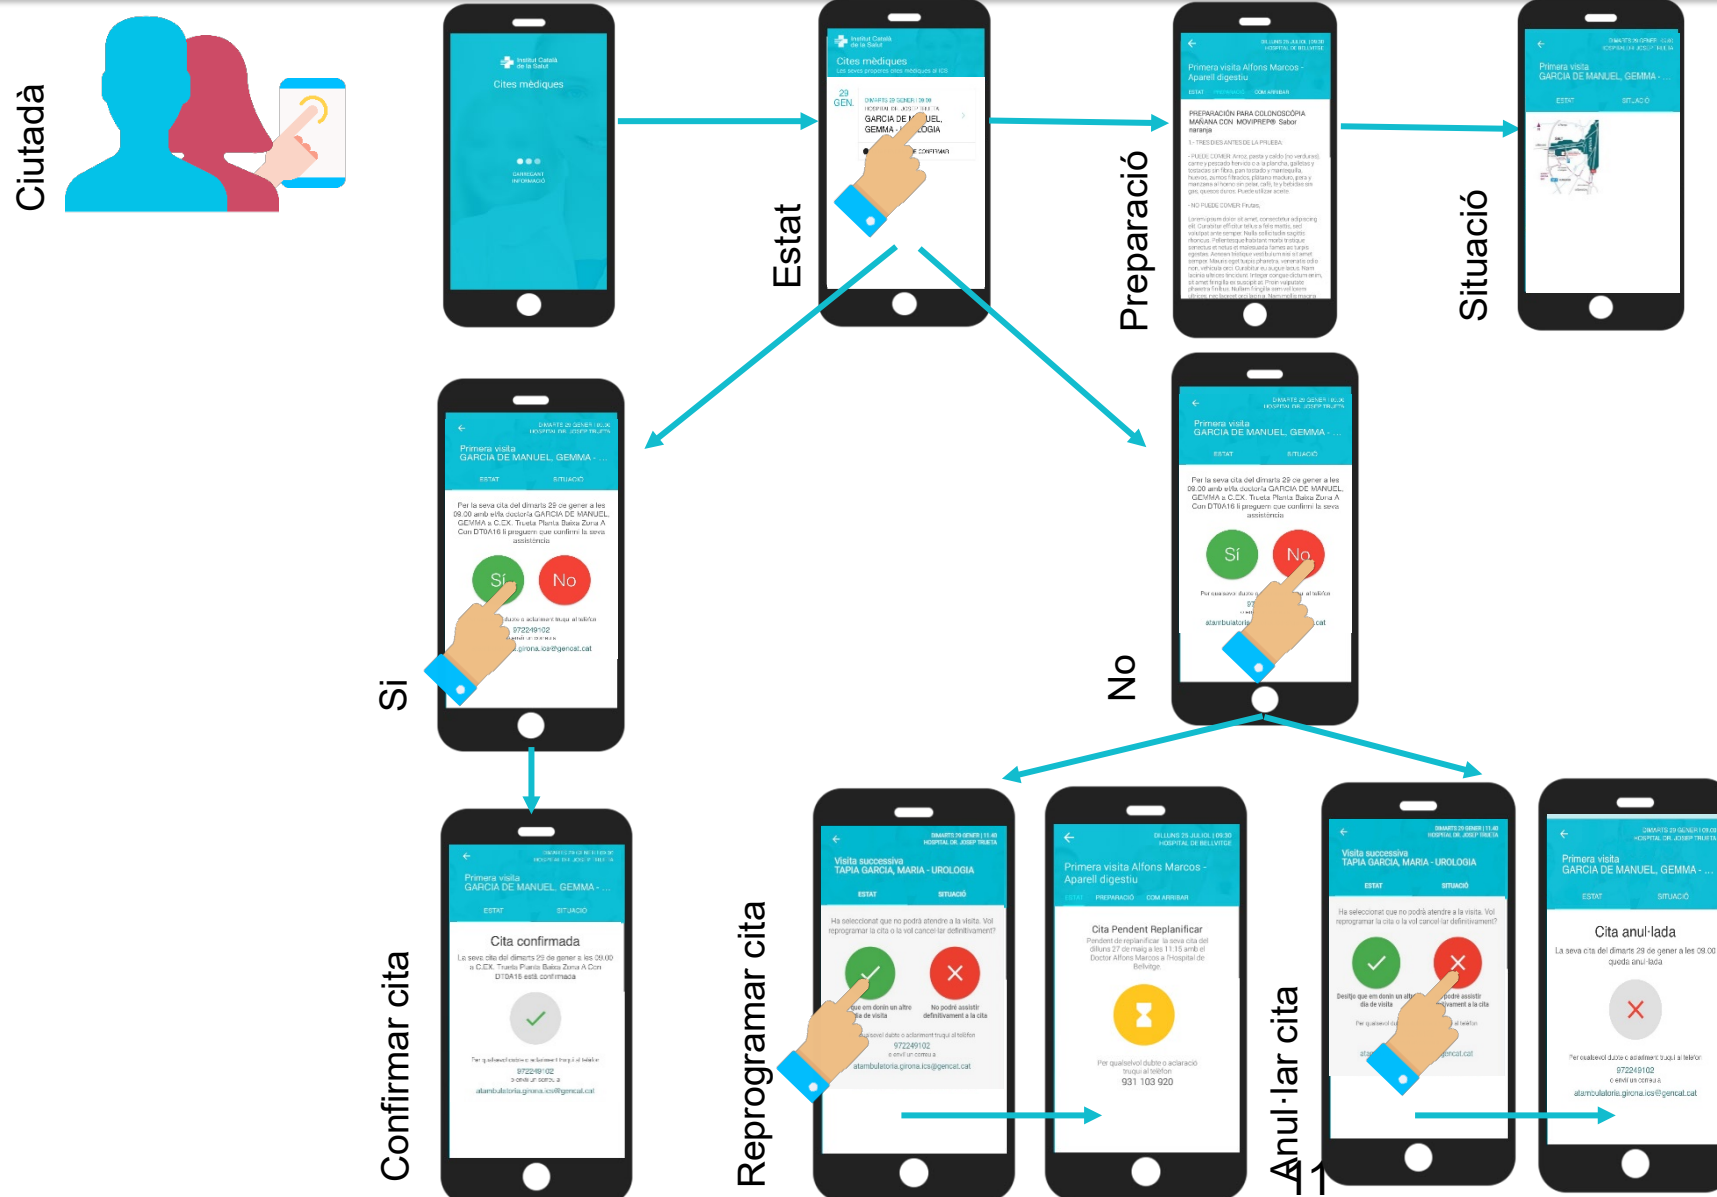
Ciutadà

Institut Català de la Salut
Cites mèdiques
CARREGANT INFORMACIÓ

Estat

Institut Català de la Salut
Cites mèdiques
Les seves propores cites mèdiques al ICS
29 GEN.
DIMARTS 29 GENER | 09:00
GARCIA DE MANUEL, GEMMA - UROLOGIA
CONFIRMAR

Preparació

Primera visita Alfons Marcos - Aparell digestiu
ESTAT PREPARACIÓ COM ARRIBAR
PREPARACIÓN PARA COLONOSCÓPIA MAÑANA CON MOVIPREP® Sabor naranja
1.- TRES DIES ANTES DE LA PRUEBA
- PUEDE COMER
- NO PUEDE COMER

Situació

Primera visita GARCIA DE MANUEL, GEMMA - ...
ESTAT SITUACIÓ

Si

Primera visita GARCIA DE MANUEL, GEMMA - ...
ESTAT SITUACIÓ
Per la seva cita del dimarts 29 de gener a les 09.00 amb el/la doctor/a GARCIA DE MANUEL, GEMMA a C.EX. Trueta Planta Baixa Zona A Con DT0A16 li preguem que confirmi la seva assistència
Sí No
972249102
.girona.ics@gencat.cat

No

Primera visita GARCIA DE MANUEL, GEMMA - ...
ESTAT SITUACIÓ
Per la seva cita del dimarts 29 de gener a les 09.00 amb el/la doctor/a GARCIA DE MANUEL, GEMMA a C.EX. Trueta Planta Baixa Zona A Con DT0A16 li preguem que confirmi la seva assistència
Sí No
atambulatoria.girona.ics@gencat.cat

Confirmar cita

Primera visita GARCIA DE MANUEL, GEMMA - ...
ESTAT SITUACIÓ
Cita confirmada
La seva cita del dimarts 29 de gener a les 09.00 a C.EX. Trueta Planta Baixa Zona A Con DT0A16 està confirmada
972249102
atambulatoria.girona.ics@gencat.cat

Reprogramar cita

Visita successiva TAPIA GARCIA, MARIA - UROLOGIA
ESTAT SITUACIÓ
Ha seleccionat que no podrà atendre a la visita. Vol reprogramar la cita o la vol cancel·lar definitivament?
No podré assistir definitivament a la cita
972249102
atambulatoria.girona.ics@gencat.cat

Primera visita Alfons Marcos - Aparell digestiu
ESTAT PREPARACIÓ COM ARRIBAR
Cita Pendent Replanificar
Pendent de replanificar la seva cita del dilluns 27 de maig a les 11.15 amb el Doctor Alfons Marcos a l'Hospital de Bellvitge
Per qualsevol dubte o aclaració truqui al telèfon
931 103 920

Anul·lar cita

Visita successiva TAPIA GARCIA, MARIA - UROLOGIA
ESTAT SITUACIÓ
Ha seleccionat que no podrà atendre a la visita. Vol reprogramar la cita o la vol cancel·lar definitivament?
Desitjo que em donin un altre dia de visita
No podré assistir definitivament a la cita

Primera visita GARCIA DE MANUEL, GEMMA - ...
ESTAT SITUACIÓ
Cita anul·lada
La seva cita del dimarts 29 de gener a les 09.00 queda anul·lada
Per qualsevol dubte o aclariment truqui al telèfon
972249102
o envii un correu a
atambulatoria.girona.ics@gencat.cat

11